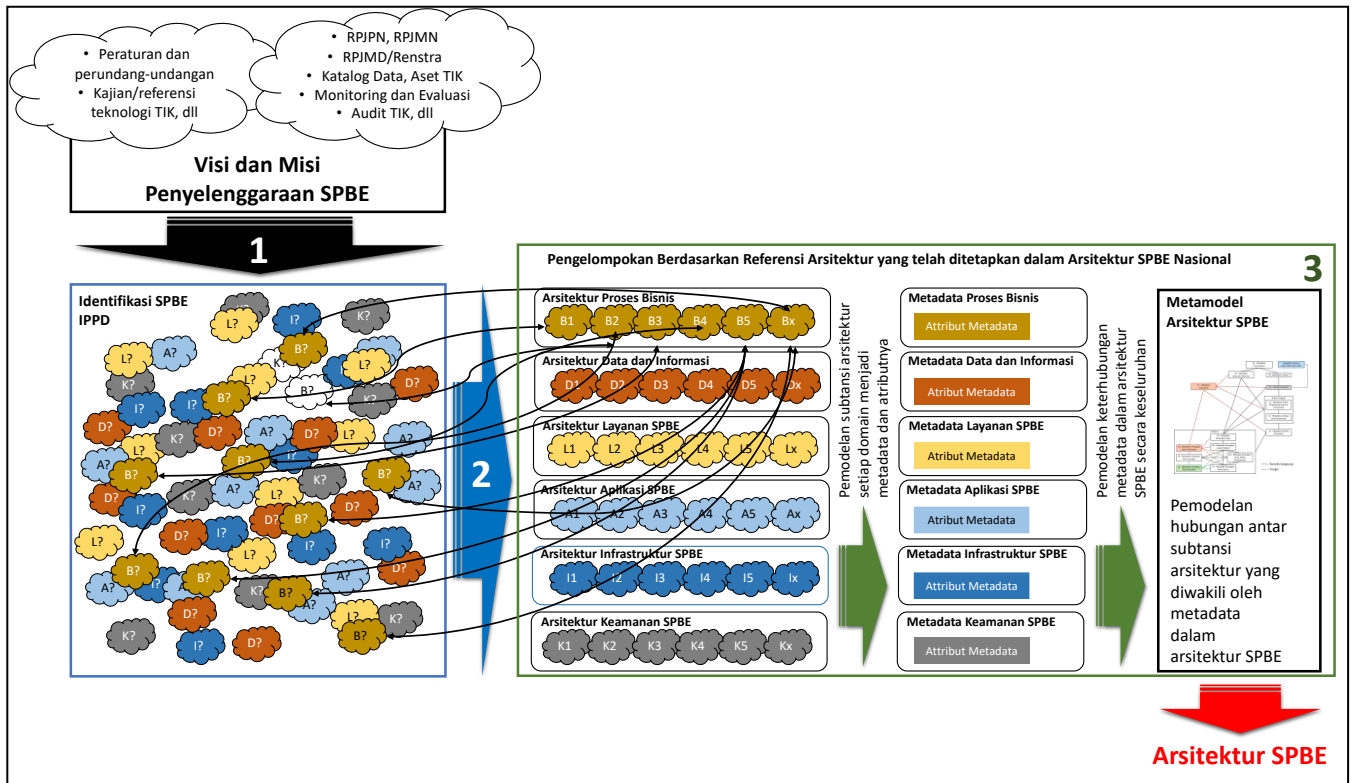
• Peraturan dan perundang-undangan
• Kajian/referensi teknologi TIK, dll

• RPJPN, RPJMN
• RPJMD/Renstra
• Katalog Data, Aset TIK
• Monitoring dan Evaluasi
• Audit TIK, dll

Visi dan Misi Penyelenggaraan SPBE

1

Identifikasi SPBE IPPD

L? I? K? K? B? L? A? K? B? D? L? I? I? B? K? D? L? A? K? D? A? L? D? B? I? A? B? D? K? A? L? B? I? D? L? I? A? K? D? B? I? L? I? I? D? A? B? A? B? K? B? A? D? L? K? I? D? K? B? I?

2

Pengelompokan Berdasarkan Referensi Arsitektur yang telah ditetapkan dalam Arsitektur SPBE Nasional

3

Arsitektur Proses Bisnis
B1 B2 B3 B4 B5 Bx

Arsitektur Data dan Informasi
D1 D2 D3 D4 D5 Dx

Arsitektur Layanan SPBE
L1 L2 L3 L4 L5 Lx

Arsitektur Aplikasi SPBE
A1 A2 A3 A4 A5 Ax

Arsitektur Infrastruktur SPBE
I1 I2 I3 I4 I5 Ix

Arsitektur Keamanan SPBE
K1 K2 K3 K4 K5 Kx

Pemodelan subtansi arsitektur setiap domain menjadi metadata dan atributnya

Metadata Proses Bisnis
Attribut Metadata

Metadata Data dan Informasi
Attribut Metadata

Metadata Layanan SPBE
Attribut Metadata

Metadata Aplikasi SPBE
Attribut Metadata

Metadata Infrastruktur SPBE
Attribut Metadata

Metadata Keamanan SPBE
Attribut Metadata

Pemodelan keterhubungan metadata dalam arsitektur SPBE secara keseluruhan

Metamodel Arsitektur SPBE

Pemodelan hubungan antar subtansi arsitektur yang diwakili oleh metadata dalam arsitektur SPBE

Arsitektur SPBE